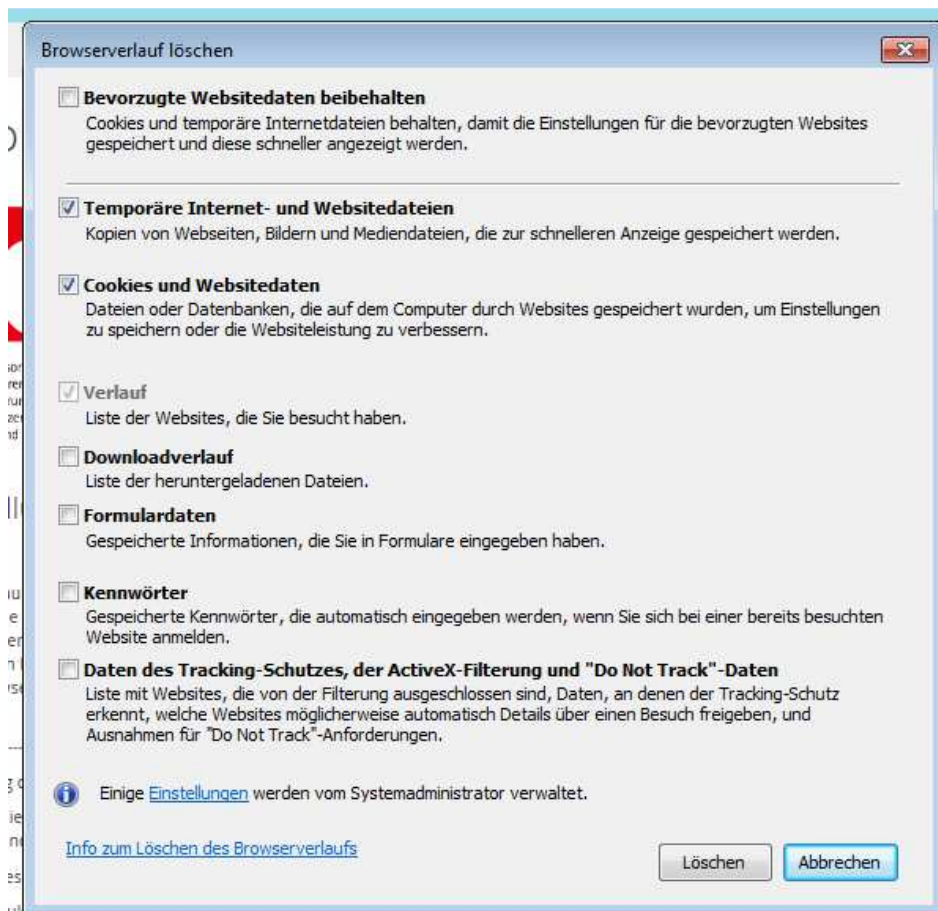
Browserverlauf löschen

Bevorzugte Websitedaten beibehalten
Cookies und temporäre Internetdateien behalten, damit die Einstellungen für die bevorzugten Websites gespeichert und diese schneller angezeigt werden.

Temporäre Internet- und Websitedateien
Kopien von Webseiten, Bildern und Mediendateien, die zur schnelleren Anzeige gespeichert werden.

Cookies und Websitedaten
Dateien oder Datenbanken, die auf dem Computer durch Websites gespeichert wurden, um Einstellungen zu speichern oder die Websiteleistung zu verbessern.

Verlauf
Liste der Websites, die Sie besucht haben.

Downloadverlauf
Liste der heruntergeladenen Dateien.

Formulardaten
Gespeicherte Informationen, die Sie in Formulare eingegeben haben.

Kennwörter
Gespeicherte Kennwörter, die automatisch eingegeben werden, wenn Sie sich bei einer bereits besuchten Website anmelden.

Daten des Tracking-Schutzes, der ActiveX-Filterung und "Do Not Track"-Daten
Liste mit Websites, die von der Filterung ausgeschlossen sind, Daten, an denen der Tracking-Schutz erkennt, welche Websites möglicherweise automatisch Details über einen Besuch freigeben, und Ausnahmen für "Do Not Track"-Anforderungen.

Einige Einstellungen werden vom Systemadministrator verwaltet.

Info zum Löschen des Browserverlaufs

Löschen

Abbrechen